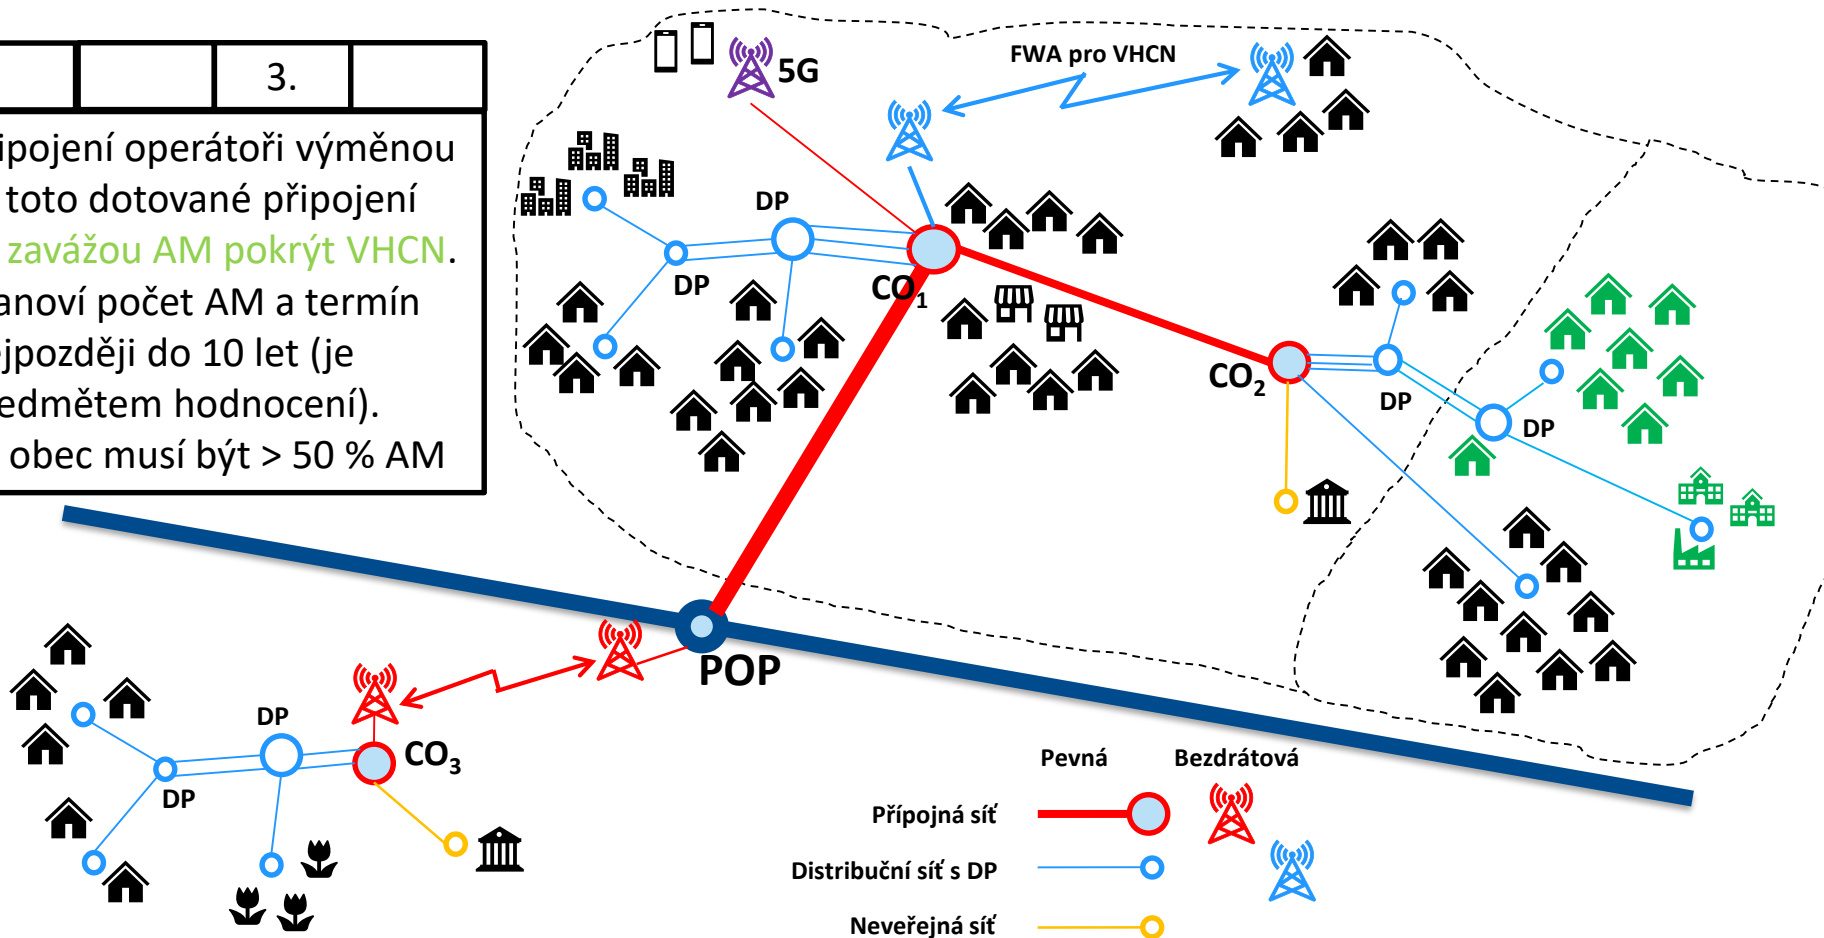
| | | 3. | |
|---|---|---|---|

ipojení operátoři výměnou toto dotované připojení zavážou AM pokrýt VHCN. anoví počet AM a termín jpozději do 10 let (je edmětem hodnocení). obec musí být > 50 % AM

5G

FWA pro VHCN

DP

DP

$CO_1$

$CO_2$

DP

DP

POP

DP

DP

$CO_3$

Pevná

Bezdrátová

Přípojná síť

Distribuční síť s DP

Neveřejná síť